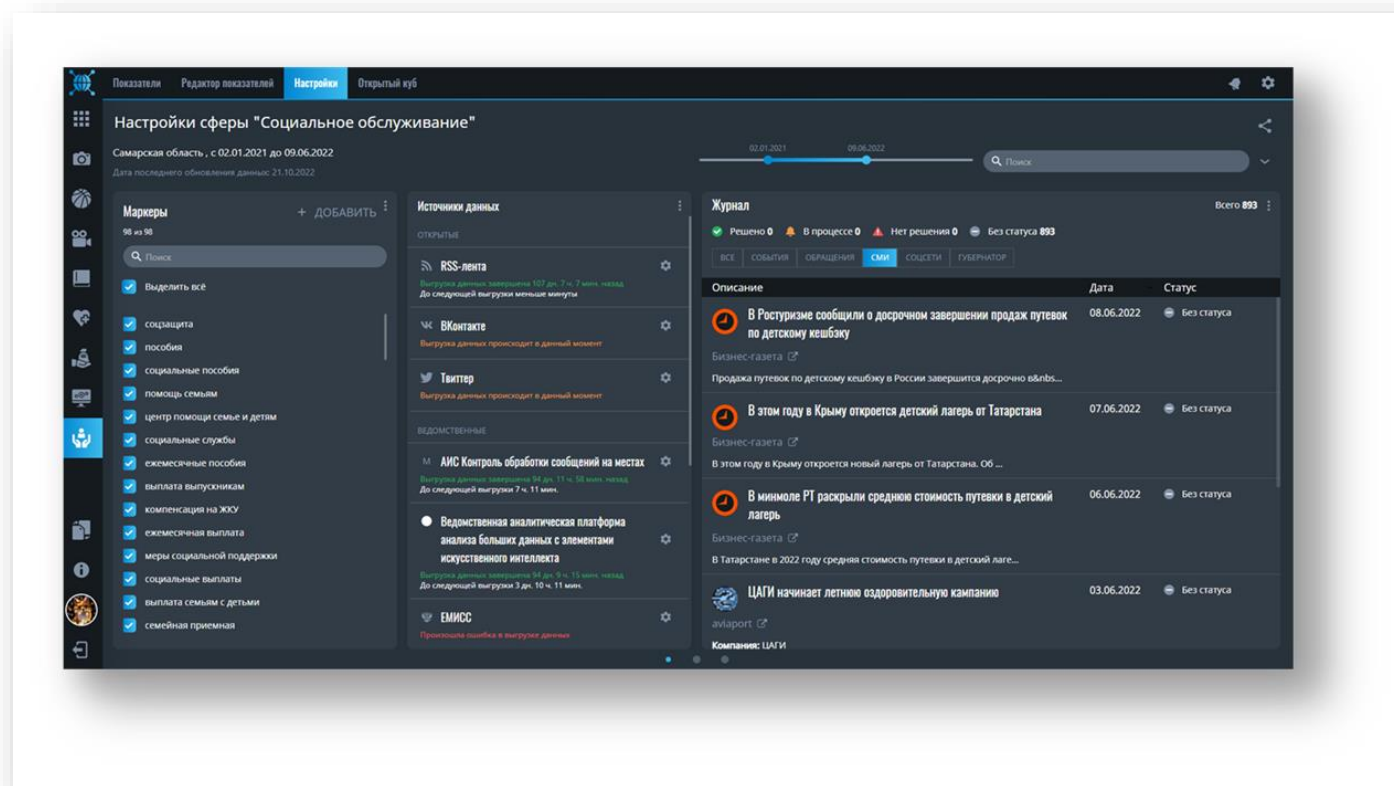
Показатели Редактор показателей Настройки Открытый куб

Настройки сферы "Социальное обслуживание"

Самарская область , с 02.01.2021 до 09.06.2022
Дата последнего обновления данных: 21.10.2022

02.01.2021 09.06.2022

Поиск

Маркеры
98 из 98
+ ДОБАВИТЬ
Поиск
Выделить всё
соцзащита
пособия
социальные пособия
помощь семьям
центр помощи семье и детям
социальные службы
ежемесячные пособия
выплата выпускникам
компенсация на ЖКУ
ежемесячная выплата
меры социальной поддержки
социальные выплаты
выплата семьям с детьми
семейная приемная

Источники данных
ОТКРЫТЫЕ
RSS-лента
Выгрузка данных завершена 107 дн. 7 ч. 7 мин. назад
До следующей выгрузки меньше минуты
ВКонтакте
Выгрузка данных происходит в данный момент
Твиттер
Выгрузка данных происходит в данный момент
ВЕДОМСТВЕННЫЕ
АИС Контроль обработки сообщений на местах
Выгрузка данных завершена 94 дн. 11 ч. 58 мин. назад
До следующей выгрузки 7 ч. 11 мин.
Ведомственная аналитическая платформа анализа больших данных с элементами искусственного интеллекта
Выгрузка данных завершена 94 дн. 9 ч. 15 мин. назад
До следующей выгрузки 3 дн. 10 ч. 11 мин.
ЕМИСС
Произошла ошибка в выгрузке данных

Журнал
Всего 893
Решено 0 В процессе 0 Нет решения 0 Без статуса 893
ВСЕ СОБЫТИЯ ОБРАЩЕНИЯ СМИ СОЦСЕТИ ГУБЕРНАТОР

| Описание | Дата | Статус |
|---|---|---|
| В Ростуризме сообщили о досрочном завершении продаж путевок по детскому кешбэку. Бизнес-газета. Продажа путевок по детскому кешбэку в России завершится досрочно в&nbs... | 08.06.2022 | Без статуса |
| В этом году в Крыму откроется детский лагерь от Татарстана. Бизнес-газета. В этом году в Крыму откроется новый лагерь от Татарстана. Об ... | 07.06.2022 | Без статуса |
| В минмоле РТ раскрыли среднюю стоимость путевки в детский лагерь. Бизнес-газета. В Татарстане в 2022 году средняя стоимость путевки в детский лаге... | 06.06.2022 | Без статуса |
| ЦАГИ начинает летнюю оздоровительную кампанию. aviaport. Компания: ЦАГИ | 03.06.2022 | Без статуса |